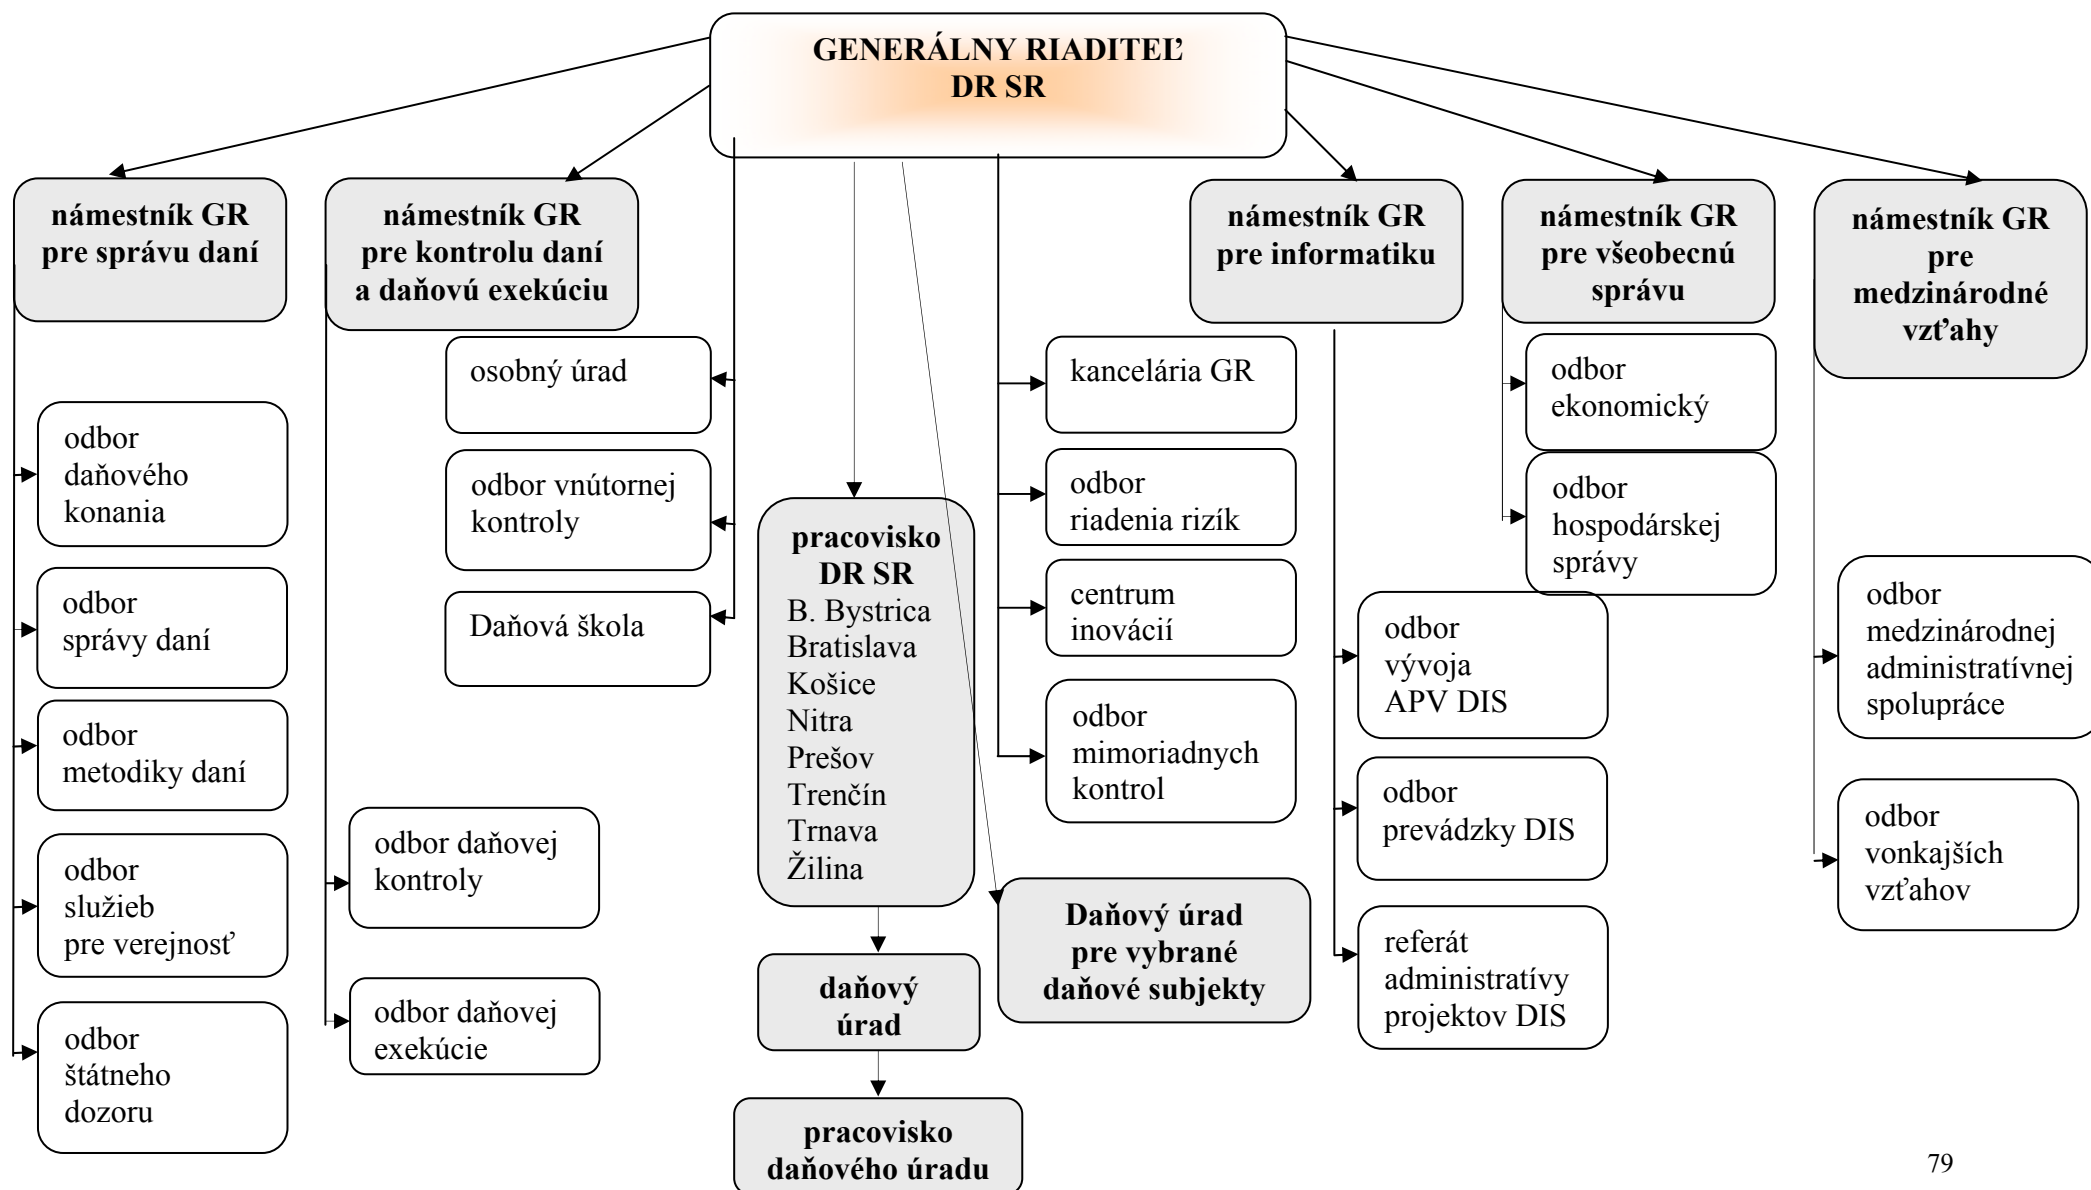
GENERÁLNY RIADITEĽ
DR SR

námestník GR pre správu daní

námestník GR pre kontrolu daní a daňovú exekúciu

námestník GR pre informatiku

námestník GR pre všeobecnú správu

námestník GR pre medzinárodné vzťahy

osobný úrad

odbor vnútornej kontroly

Daňová škola

kancelária GR

odbor riadenia rizík

centrum inovácií

odbor mimoriadnych kontrol

odbor ekonomický

odbor hospodárskej správy

odbor daňového konania

odbor správy daní

odbor metodiky daní

odbor služieb pre verejnosť

odbor štátneho dozoru

odbor daňovej kontroly

odbor daňovej exekúcie

pracovisko DR SR
B. Bystrica
Bratislava
Košice
Nitra
Prešov
Trenčín
Trnava
Žilina

daňový úrad

pracovisko daňového úradu

Daňový úrad pre vybrané daňové subjekty

odbor vývoja APV DIS

odbor prevádzky DIS

referát administratívy projektov DIS

odbor medzinárodnej administratívnej spolupráce

odbor vonkajších vzťahov

79